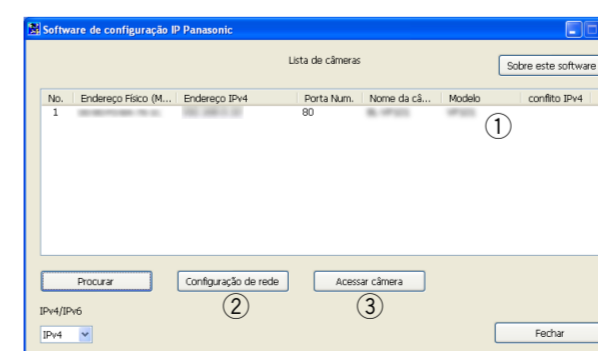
Software de configuração IP Panasonic

Lista de câmeras

Sobre este software

| No. | Endereço Físico (M... | Endereço IPv4 | Porta Num. | Nome da câ... | Modelo | conflito IPv4 |
|---|---|---|---|---|---|---|
| 1 | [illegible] | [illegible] | 80 | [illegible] | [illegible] | |

①

Procurar

Configuração de rede

②

Acessar câmera

③

IPv4/IPv6

IPv4

Fechar